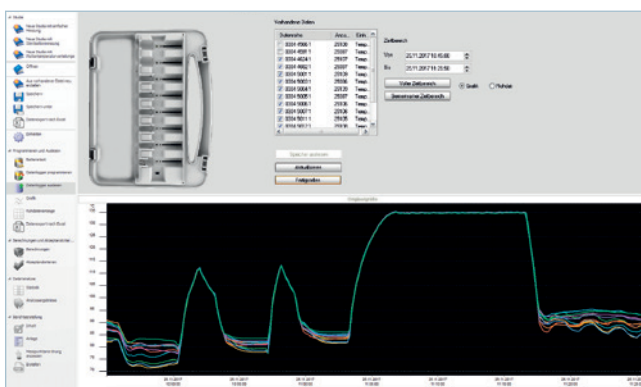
Vorhandene Daten

Zeitbereich

Von 20.11.2017 10:15:00

Bis 20.11.2017 16:25:00

Voller Zeitbereich

Benutzerdefinierter Zeitbereich

Grafik

Tabelle

| Datenreihe | Anza... | Einh... |
|---|---|---|
| 0334 4566 1 | 20026 | Temp... |
| 0334 4591 1 | 20007 | Temp... |
| 0334 4624 1 | 20007 | Temp... |
| 0334 4662 1 | 20007 | Temp... |
| 0334 5001 1 | 20029 | Temp... |
| 0334 5003 1 | 20006 | Temp... |
| 0334 5004 1 | 20026 | Temp... |
| 0334 5005 1 | 20026 | Temp... |
| 0334 5006 1 | 20026 | Temp... |
| 0334 5008 1 | 20026 | Temp... |
| 0334 5011 1 | 20026 | Temp... |
| 0334 5012 1 | 20026 | Temp... |

Speicher sichern

Aktualisieren

Fertigstellen

Ausgangsgrafik

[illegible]